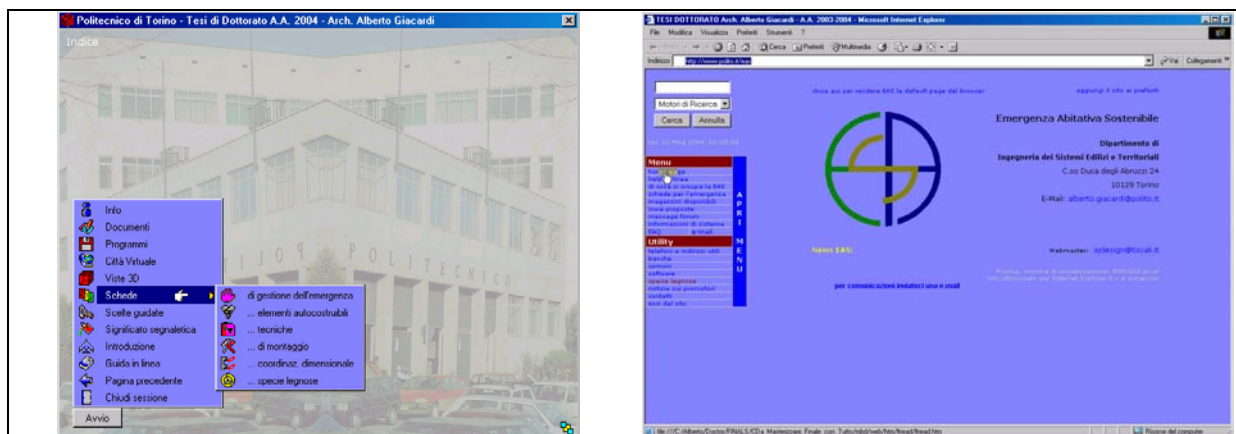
Politecnico di Torino - Tesi di Dottorato A.A. 2004 - Arch. Alberto Giacardi

Indice

POLITECNICO

Info
Documenti
Programmi
Città Virtuale
Viste 3D
Schede
Scelte guidate
Significato segnaletica
Introduzione
Guida in linea
Pagina precedente
Chiudi sessione

di gestione dell'emergenza
... elementi autocostruibili
... tecniche
... di montaggio
... coordinaz. dimensionale
... specie legnose

Avvio

TESI DOTTORATO Arch. Alberto Giacardi - A.A. 2003-2004 - Microsoft Internet Explorer

File Modifica Visualizza Preferiti Strumenti ?

Cerca Preferiti Multimedia

Indirizzo http://www.polito.it/eas

Vai Collegamenti

Motori di Ricerca
Cerca Annulla

clicca qui per rendere EAS la default page del browser

aggiungi il sito ai preferiti

Emergenza Abitativa Sostenibile

Dipartimento di
Ingegneria dei Sistemi Edilizi e Territoriali
C.so Duca degli Abruzzi 24
10129 Torino
E-Mail: alberto.giacardi@polito.it

Menu
home page
help on line
di cosa si occupa la EAS
schede per l'emergenza
magazzini disponibili
tua proposta
messaggi forum
informazioni di sistema
FAQ e-mail

Utility
telefoni e indirizzi utili
banche
sensori
software
specie legnose
notizie sui promotori
contatti
enti del sito

APRI MENU

News EAS:

Webmaster: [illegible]

per comunicazioni invitateci una e-mail

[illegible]

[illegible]

Risorse del computer